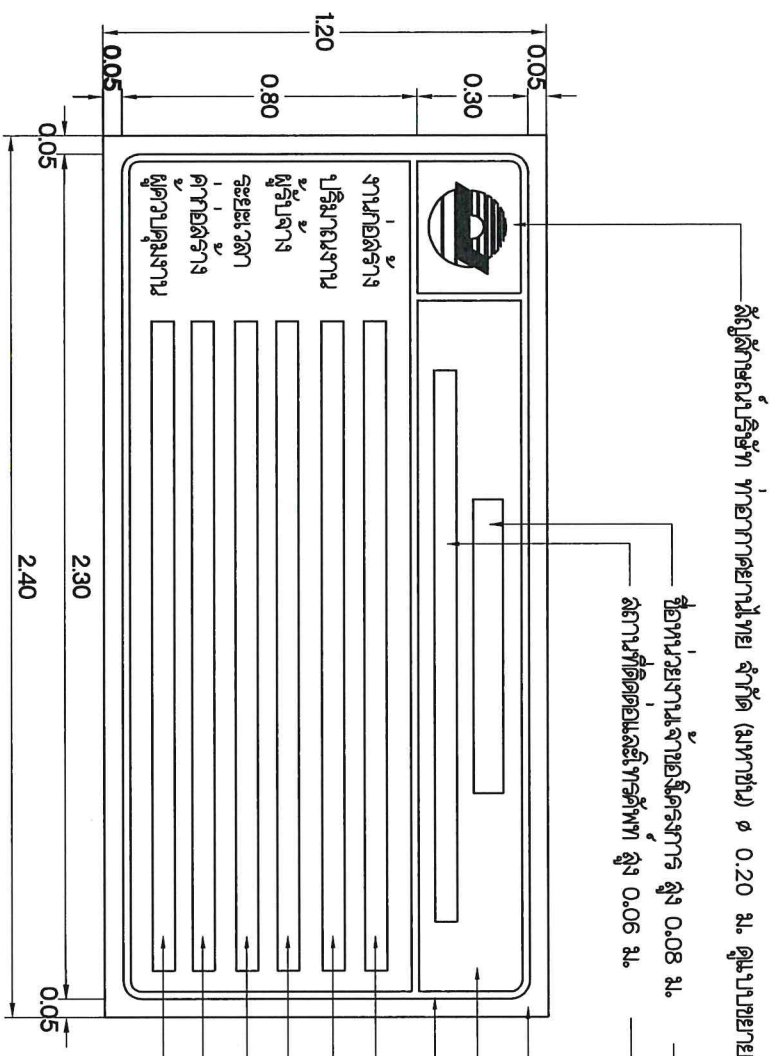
1.20
0.05
0.30
0.80
0.05
0.05
2.30
2.40
0.05
สัญลักษณ์บริษัท ท่าอากาศยานไทย จำกัด (มหาชน) ø 0.20 ม. ศูนย์กลาง
ชื่อหน่วยงานเจ้าของโครงการ สูง 0.08 ม.
สถานที่ติดต่อและโทรศัพท์ สูง 0.06 ม.
งานก่อสร้าง
ปริมาณงาน
ผู้รับจ้าง
ระยะเวลา
ค่าก่อสร้าง
ผู้ควบคุมงาน